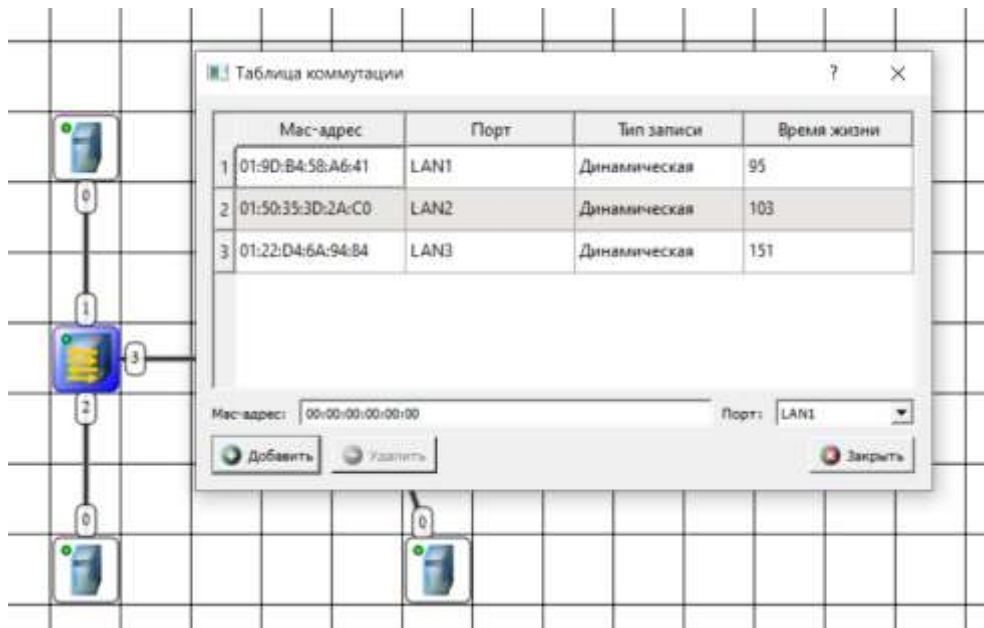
Таблица коммутации ? ×

| | Mac-адрес | Порт | Тип записи | Время жизни |
|---|---|---|---|---|
| 1 | 01:9D:B4:58:A6:41 | LAN1 | Динамическая | 95 |
| 2 | 01:50:35:3D:2A:C0 | LAN2 | Динамическая | 103 |
| 3 | 01:22:D4:6A:94:B4 | LAN3 | Динамическая | 151 |

Mac-адрес: 00:00:00:00:00:00 Порт: LAN1

Добавить Удалить Закрыть

0 1 3 2 0 0